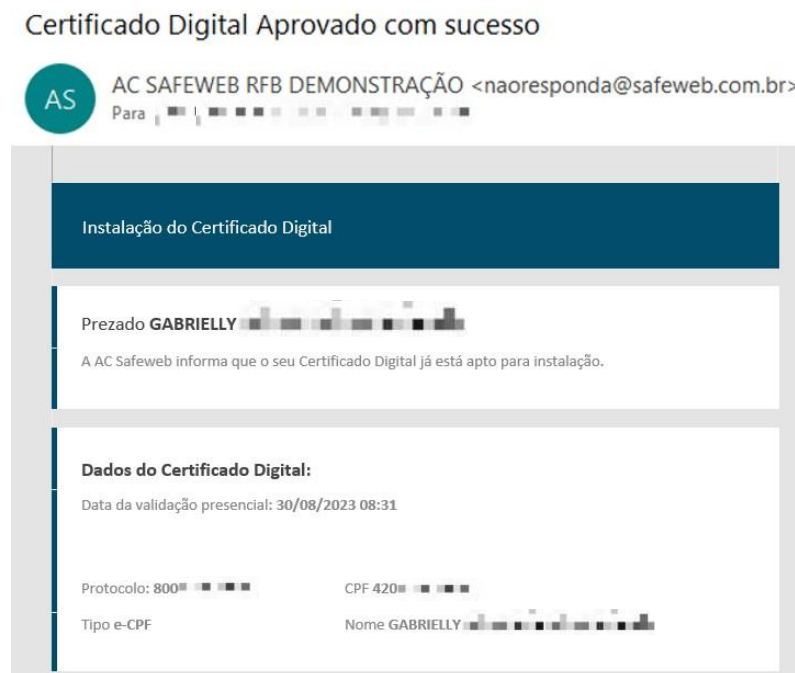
Certificado Digital Aprovado com sucesso

AS

AC SAFEWEB RFB DEMONSTRAÇÃO <naoresponda@safeweb.com.br>
Para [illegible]

Instalação do Certificado Digital

Prezado **GABRIELLY** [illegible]

A AC Safeweb informa que o seu Certificado Digital já está apto para instalação.

**Dados do Certificado Digital:**

Data da validação presencial: **30/08/2023 08:31**

Protocolo: **800**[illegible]

CPF **420**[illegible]

Tipo **e-CPF**

Nome **GABRIELLY** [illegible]